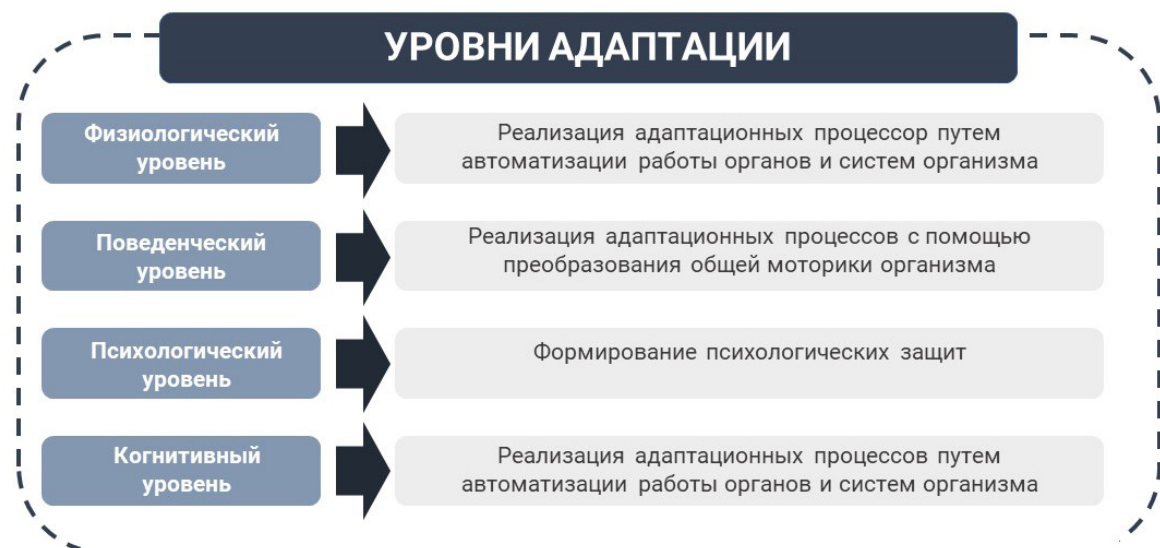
УРОВНИ АДАПТАЦИИ

Физиологический уровень

Реализация адаптационных процессор путем автоматизации работы органов и систем организма

Поведенческий уровень

Реализация адаптационных процессов с помощью преобразования общей моторики организма

Психологический уровень

Формирование психологических защит

Когнитивный уровень

Реализация адаптационных процессов путем автоматизации работы органов и систем организма